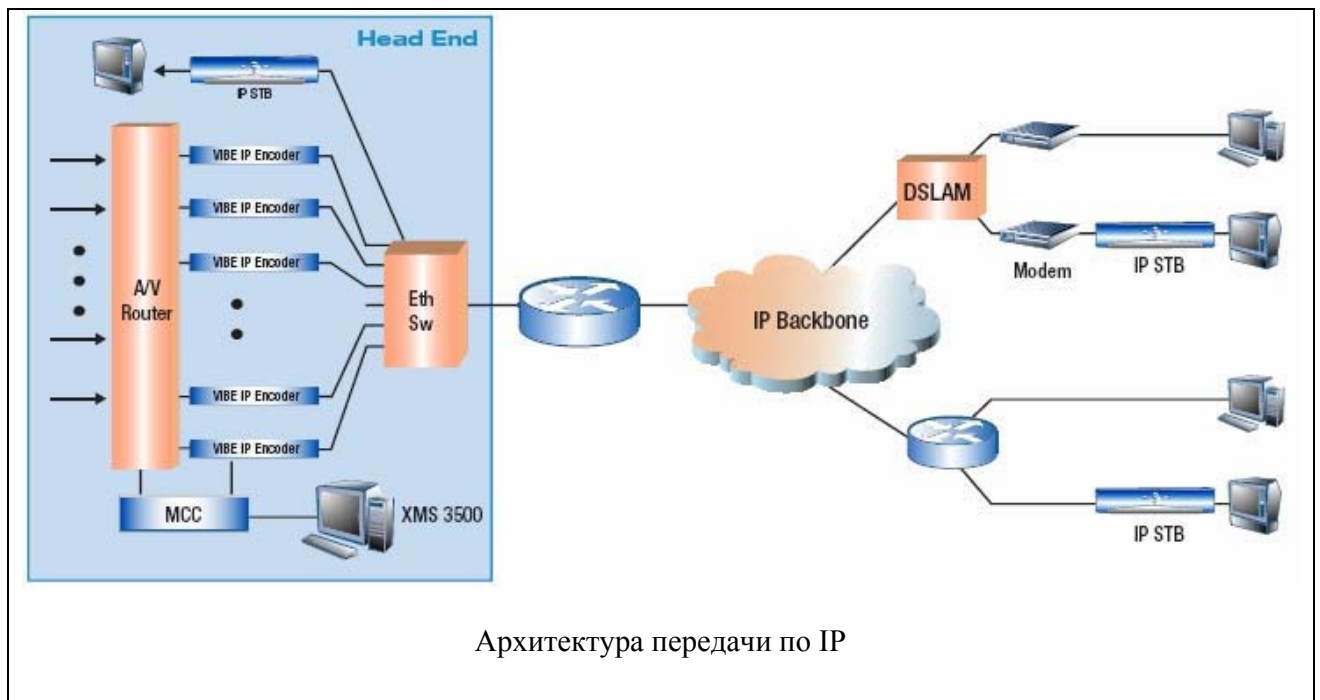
Head End

IP STB

VIBE IP Encoder

VIBE IP Encoder

VIBE IP Encoder

A/V Router

Eth Sw

VIBE IP Encoder

VIBE IP Encoder

MCC

XMS 3500

DSLAM

Modem

IP STB

IP Backbone

IP STB

Архитектура передачи по IP